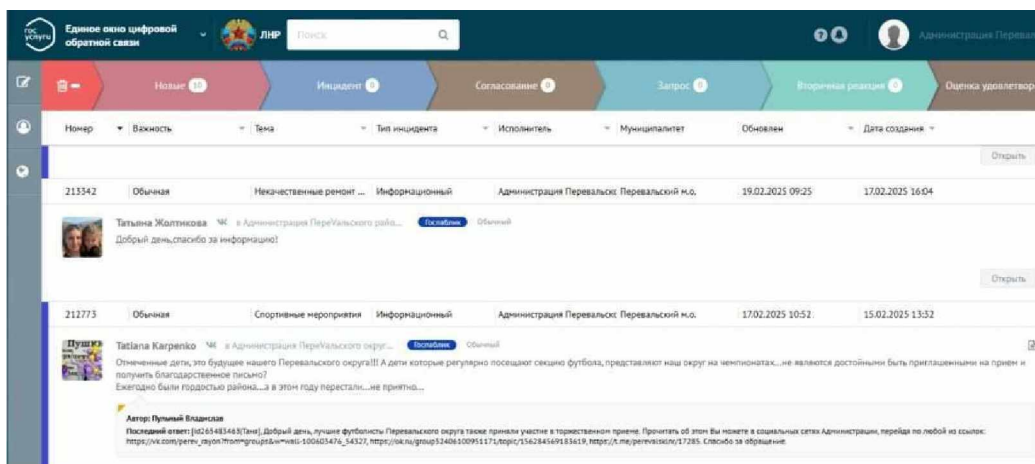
гос услуги

Единое окно цифровой обратной связи

ЛНР

Поиск

Администрация Перевал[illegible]

Новые 10

Инцидент 0

Согласование 0

Запрос 0

Вторичная реакция 0

Оценка удовлетворе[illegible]

| Номер | Важность | Тема | Тип инцидента | Исполнитель | Муниципалитет | Обновлен | Дата создания |
|---|---|---|---|---|---|---|---|
| 213342 | Обычная | Некачественные ремонт ... | Информационный | Администрация Перевальск | Перевальский м.о. | 19.02.2025 09:25 | 17.02.2025 16:04 |

Открыть

Татьяна Жолтикова в Администрация ПереВальского райо... Госпаблик Обычный

Добрый день,спасибо за информацию!

Открыть

| 212773 | Обычная | Спортивные мероприятия | Информационный | Администрация Перевальск | Перевальский м.о. | 17.02.2025 10:52 | 15.02.2025 13:52 |
|---|---|---|---|---|---|---|---|

Tatiana Karpenko в Администрация ПереВальского округ... Госпаблик Обычный

Отмеченные дети, это будущее нашего Перевальского округа!!! А дети которые регулярно посещают секцию футбола, представляют наш округ на чемпионатах...не являются достойными быть приглашенными на прием и получить благодарственное письмо?
Ежегодно были гордостью района...а в этом году перестали...не приятно...

Автор: Пузиный Владислав

Последний ответ: [id265483463|Таня], Добрый день, лучшие футболисты Перевальского округа также приняли участие в торжественном приеме. Прочитать об этом Вы можете в социальных сетях Администрации, перейдя по любой из ссылок: https://vk.com/perev_rayon?from=groups&w=wall-100603476_54327, https://ok.ru/group52406100951171/topic/156284569183619, https://t.me/perevalskiin/17285. Спасибо за обращение.